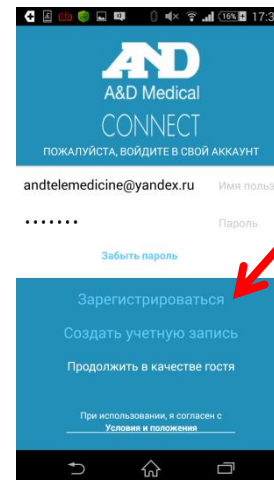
16% 17:3

A&D

A&D Medical

CONNECT

ПОЖАЛУЙСТА, ВОЙДИТЕ В СВОЙ АККАУНТ

andtelemedicine@yandex.ru Имя польз

•••••••• Пароль

Забыть пароль

Зарегистрироваться

Создать учетную запись

Продолжить в качестве гостя

При использовании, я согласен с Условия и положения